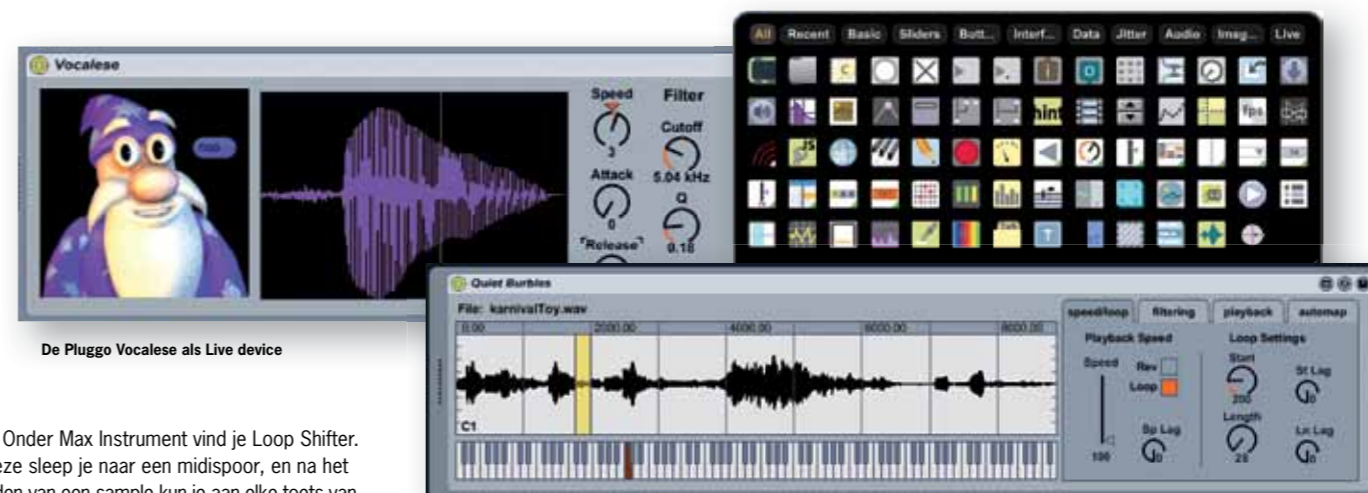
Vocalese

Speed

Filter

Cutoff

3

5.04 kHz

Attack

Q

0

9.18

Release

De Pluggo Vocalese als Live device

All Recent Basic Sliders Butt... Interf... Data Jitter Audio Imag... Live

Quiet Burbles

File: karnivalToy.wav

0.00 2000.00 4000.00 6000.00 8000.00

C1

speed/loop filtering playback automap

Playback Speed

Loop Settings

Speed

Rev

Loop

Start

St Lag

200

0

Length

Sp Lag

Ln Lag

100

0

28

0

Onder Max Instrument vind je Loop Shifter. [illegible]eze sleep je naar een midispoor, en na het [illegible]den van een sample kun je aan elke toets van